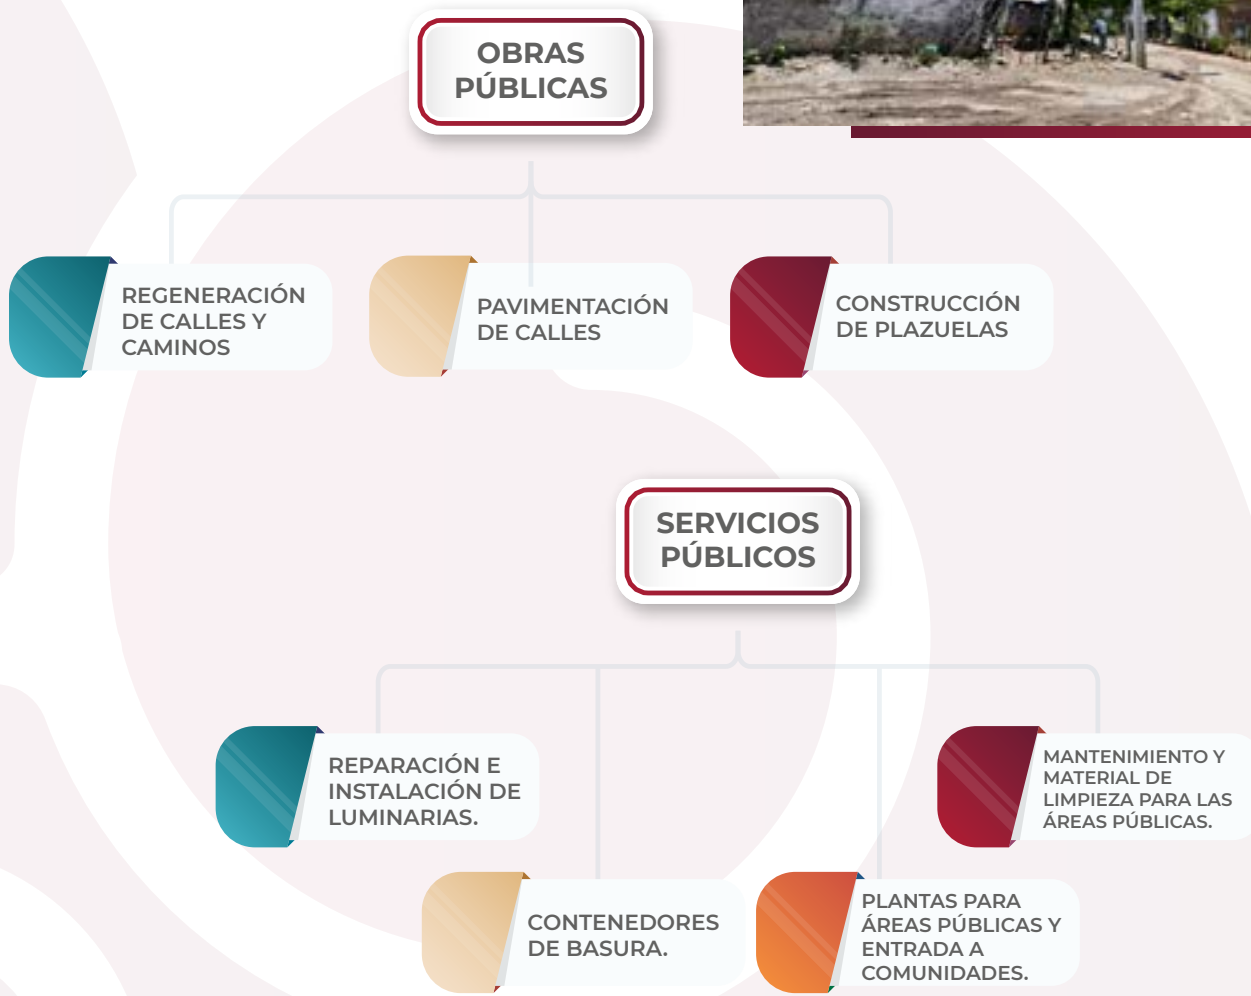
OBRAS PÚBLICAS

REGENERACIÓN DE CALLES Y CAMINOS

PAVIMENTACIÓN DE CALLES

CONSTRUCCIÓN DE PLAZUELAS

SERVICIOS PÚBLICOS

REPARACIÓN E INSTALACIÓN DE LUMINARIAS.

MANTENIMIENTO Y MATERIAL DE LIMPIEZA PARA LAS ÁREAS PÚBLICAS.

CONTENEDORES DE BASURA.

PLANTAS PARA ÁREAS PÚBLICAS Y ENTRADA A COMUNIDADES.